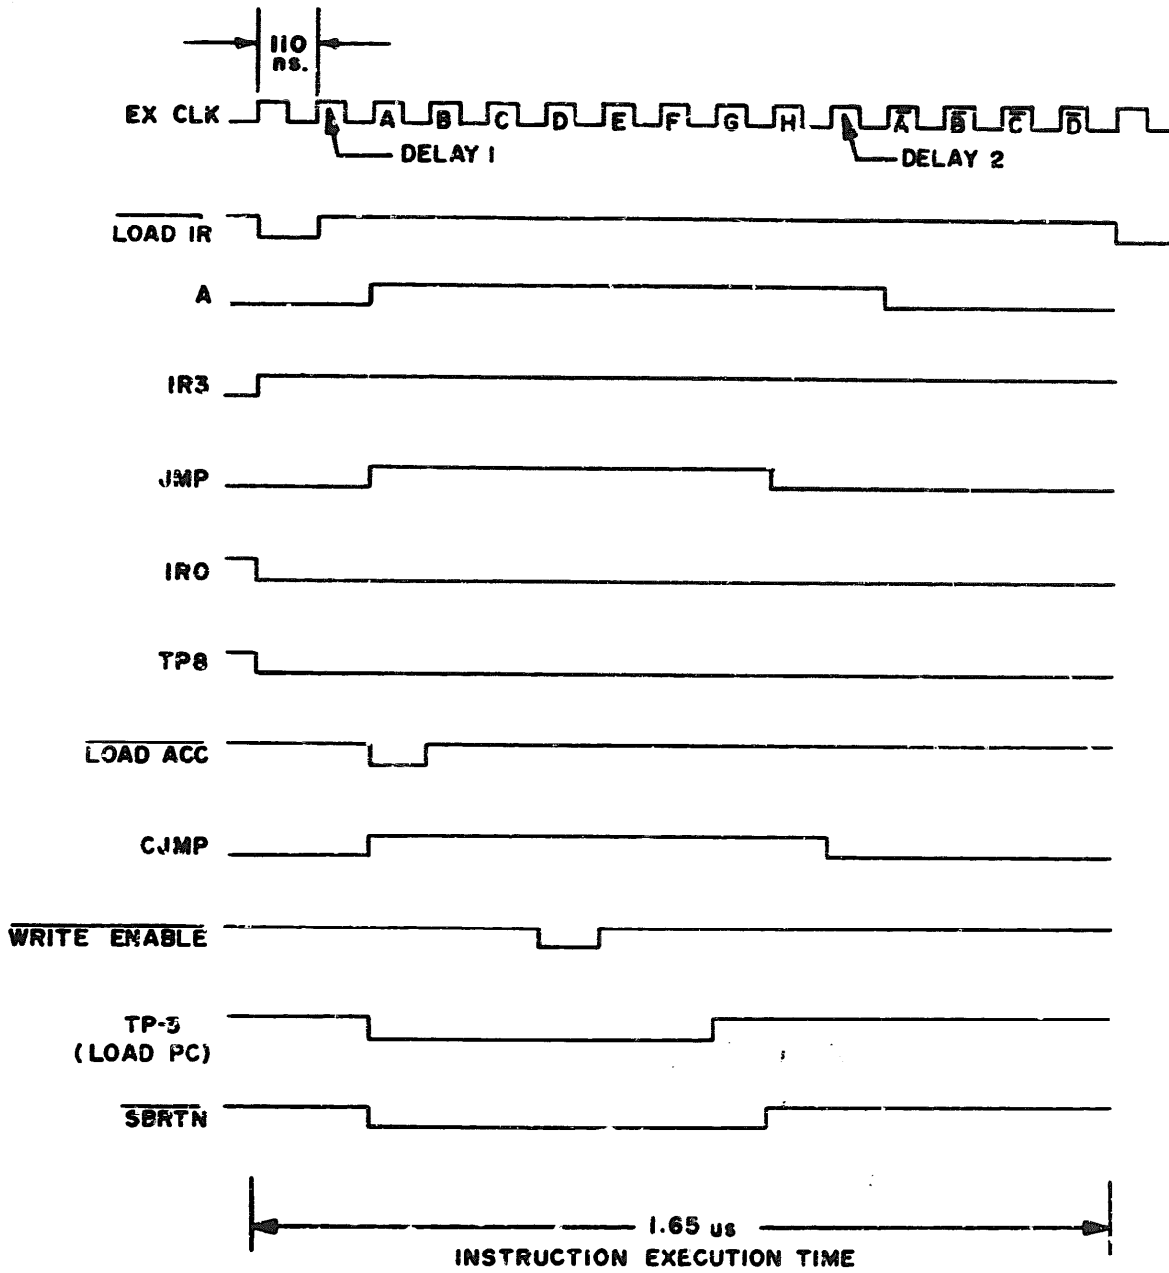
110 ns.

EX CLK

A B C D E F G H $\overline{A}$ $\overline{B}$ $\overline{C}$ $\overline{D}$

DELAY 1

DELAY 2

$\overline{\text{LOAD IR}}$

A

IR3

JMP

IR0

TP8

$\overline{\text{LOAD ACC}}$

CJMP

$\overline{\text{WRITE ENABLE}}$

TP-5 (LOAD PC)

$\overline{\text{SBRTN}}$

1.65 us

INSTRUCTION EXECUTION TIME